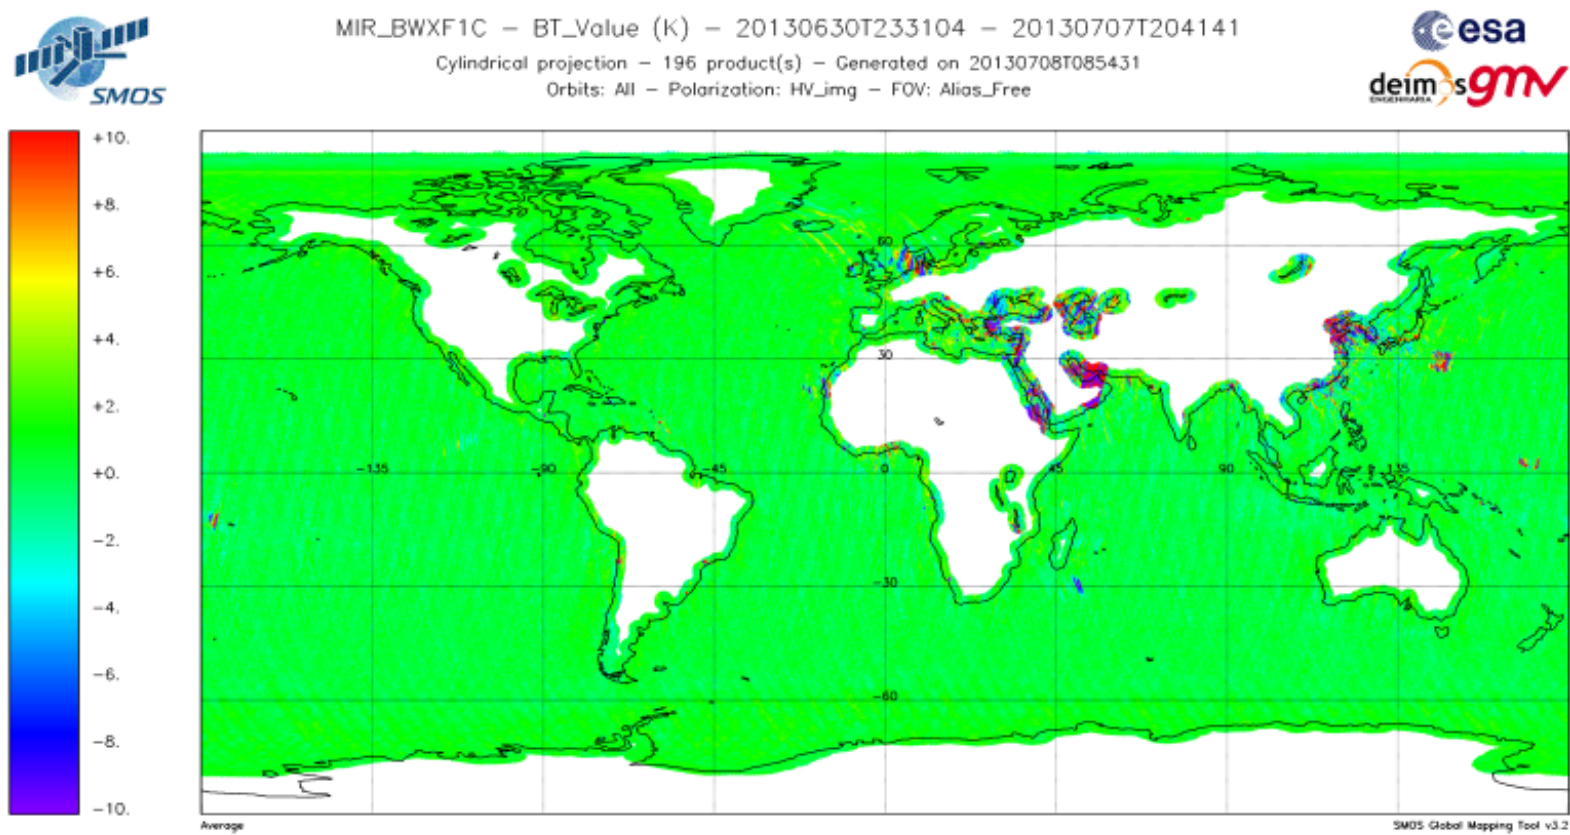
SMOS

MIR_BWXF1C – BT_Value (K) – 20130630T233104 – 20130707T204141
Cylindrical projection – 196 product(s) – Generated on 20130708T085431
Orbits: All – Polarization: HV_img – FOV: Alias_Free

esa
deimos gmv

+10.
+8.
+6.
+4.
+2.
+0.
−2.
−4.
−6.
−8.
−10.

60
30
-135
-90
-45
0
45
90
135
-30
-60

Average

SMOS Global Mapping Tool v3.2